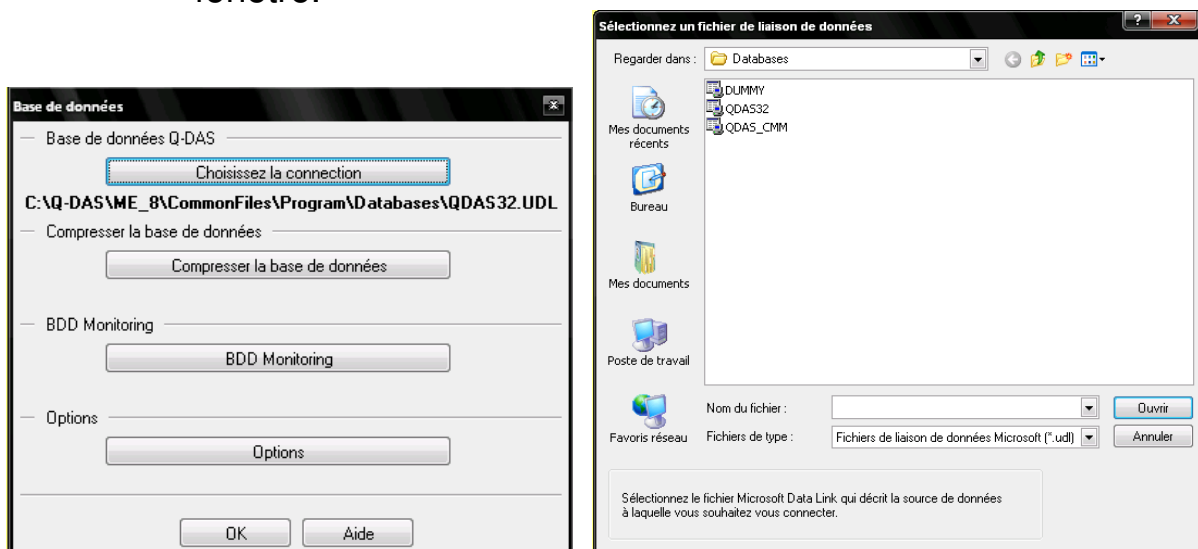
fenêtre.

Base de données

Base de données Q-DAS

Choisissez la connection

C:\Q-DAS\ME_8\CommonFiles\Program\Databases\QDAS32.UDL

Compresser la base de données

Compresser la base de données

BDD Monitoring

BDD Monitoring

Options

Options

OK

Aide

Sélectionnez un fichier de liaison de données

Regarder dans : Databases

DUMMY
QDAS32
QDAS_CMM

Mes documents récents

Bureau

Mes documents

Poste de travail

Favoris réseau

Nom du fichier :

Fichiers de type : Fichiers de liaison de données Microsoft (*.udl)

Ouvrir

Annuler

Sélectionnez le fichier Microsoft Data Link qui décrit la source de données à laquelle vous souhaitez vous connecter.